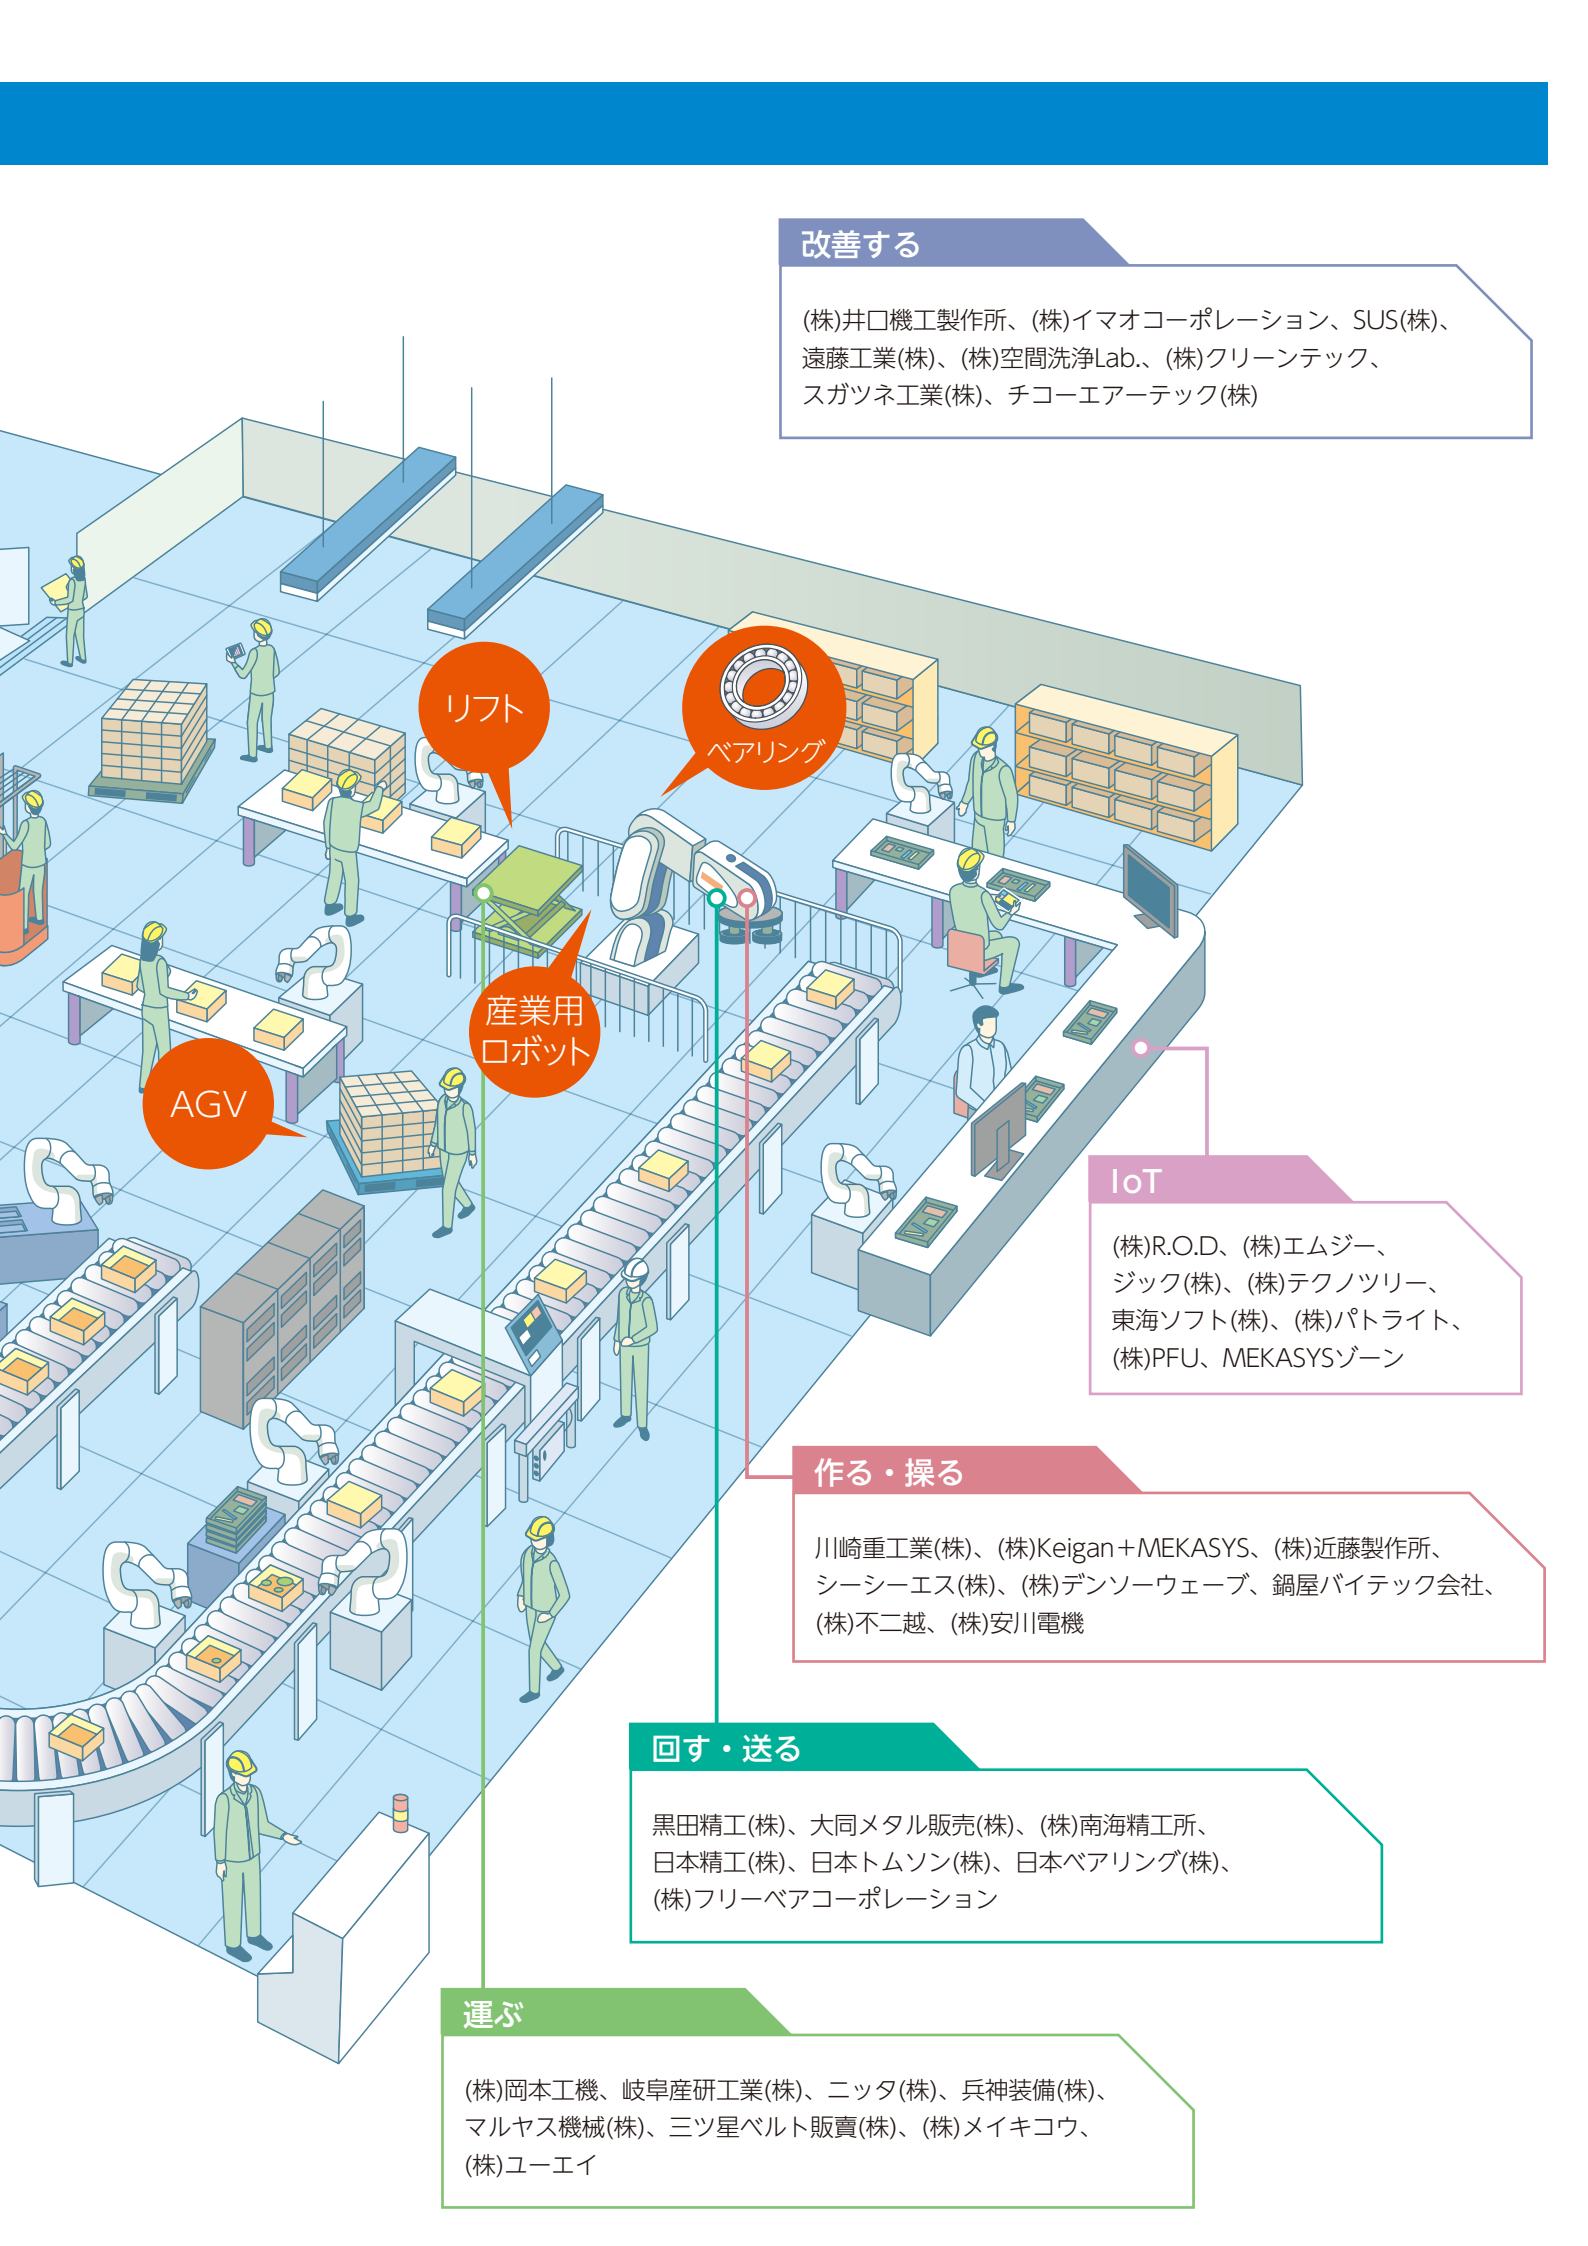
改善する

(株)井口機工製作所、(株)イマオコーポレーション、SUS(株)、遠藤工業(株)、(株)空間洗浄Lab.、(株)クリーンテック、スガツネ工業(株)、チコーエアーテック(株)

リフト

ベアリング

産業用ロボット

AGV

IoT

(株)R.O.D、(株)エムジー、ジック(株)、(株)テクノツリー、東海ソフト(株)、(株)パトライト、(株)PFU、MEKASYSゾーン

作る・操る

川崎重工業(株)、(株)Keigan＋MEKASYS、(株)近藤製作所、シーシーエス(株)、(株)デンソーウェーブ、鍋屋バイテック会社、(株)不二越、(株)安川電機

回す・送る

黒田精工(株)、大同メタル販売(株)、(株)南海精工所、日本精工(株)、日本トムソン(株)、日本ベアリング(株)、(株)フリーベアコーポレーション

運ぶ

(株)岡本工機、岐阜産研工業(株)、ニッタ(株)、兵神装備(株)、マルヤス機械(株)、三ツ星ベルト販賣(株)、(株)メイキコウ、(株)ユーエイ